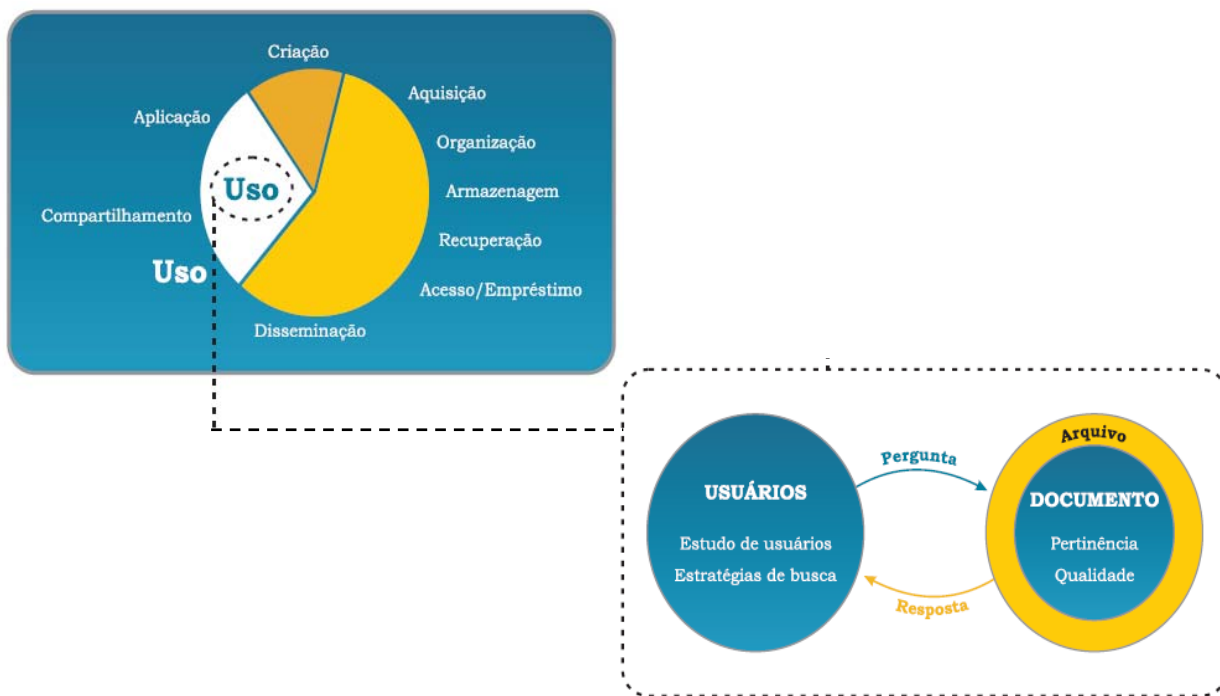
Criação

Aquisição

Aplicação

Organização

Uso

Armazenagem

Compartilhamento

Recuperação

Uso

Acesso/Empréstimo

Disseminação

Pergunta

Arquivo

USUÁRIOS

Estudo de usuários

Estratégias de busca

DOCUMENTO

Pertinência

Qualidade

Resposta